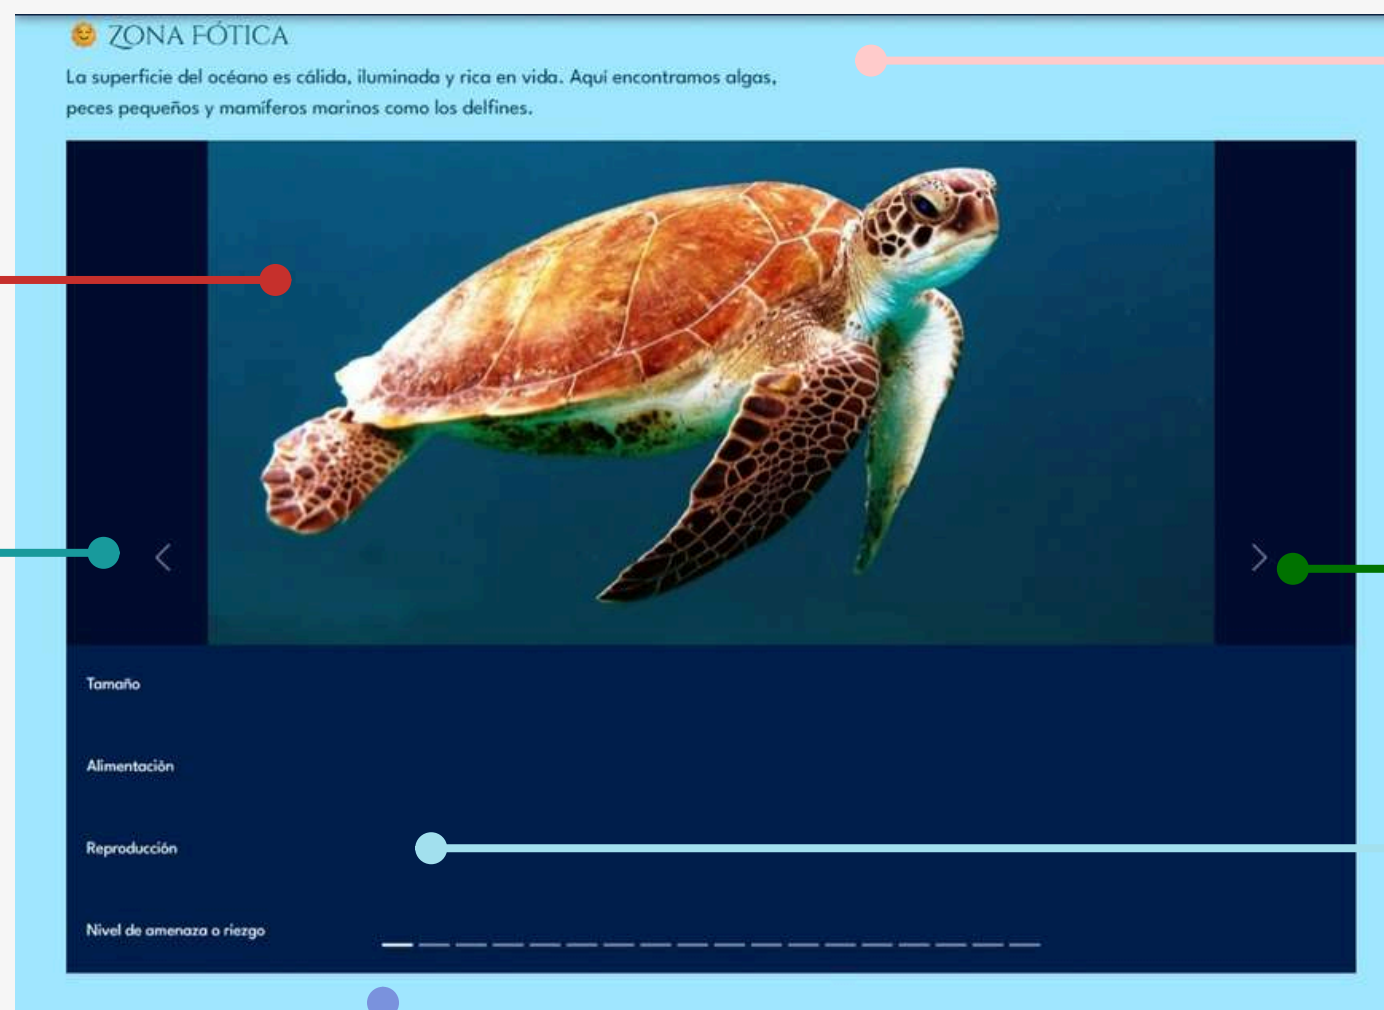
ZONA FÓTICA

La superficie del océano es cálida, iluminada y rica en vida. Aquí encontramos algas, peces pequeños y mamíferos marinos como los delfines.

Tamaño

Alimentación

Reproducción

Nivel de amenaza o riezgo